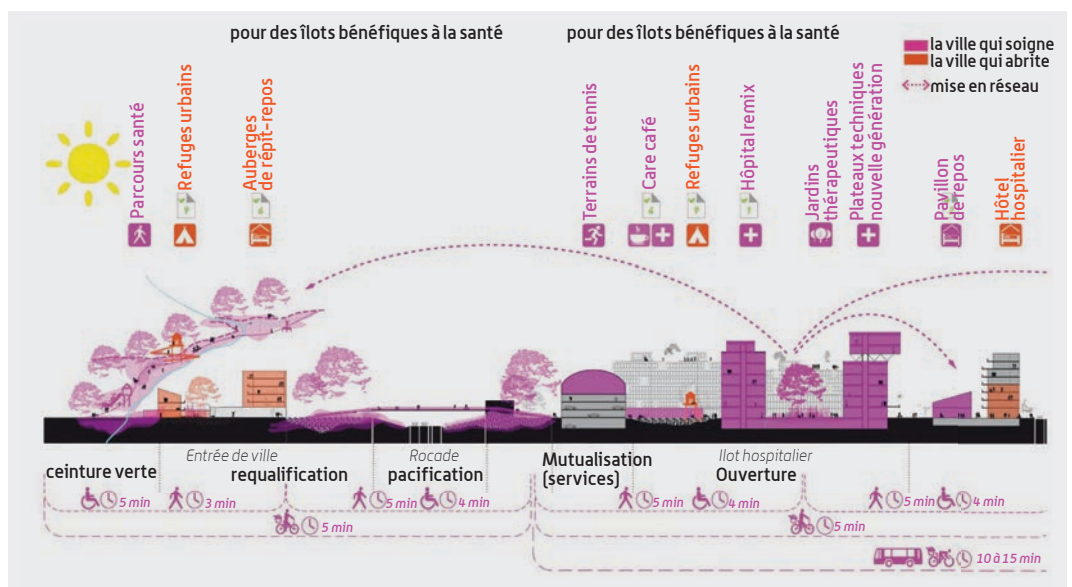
pour des îlots bénéfiques à la santé

pour des îlots bénéfiques à la santé

la ville qui soigne
la ville qui abrite
mise en réseau

Parcours santé
Refuges urbains
Auberges de répit-repos

Terrains de tennis
Care café
Refuges urbains
Hôpital remix
Jardins thérapeutiques
Plateaux techniques nouvelle génération
Pavillon de repos
Hôtel hospitalier

ceinture verte
Entrée de ville
requalification
Rocade
pacification
Mutualisation (services)
Ilot hospitalier
Ouverture

5 min
3 min
5 min
4 min
5 min
5 min
4 min
5 min
4 min
5 min
5 min
10 à 15 min